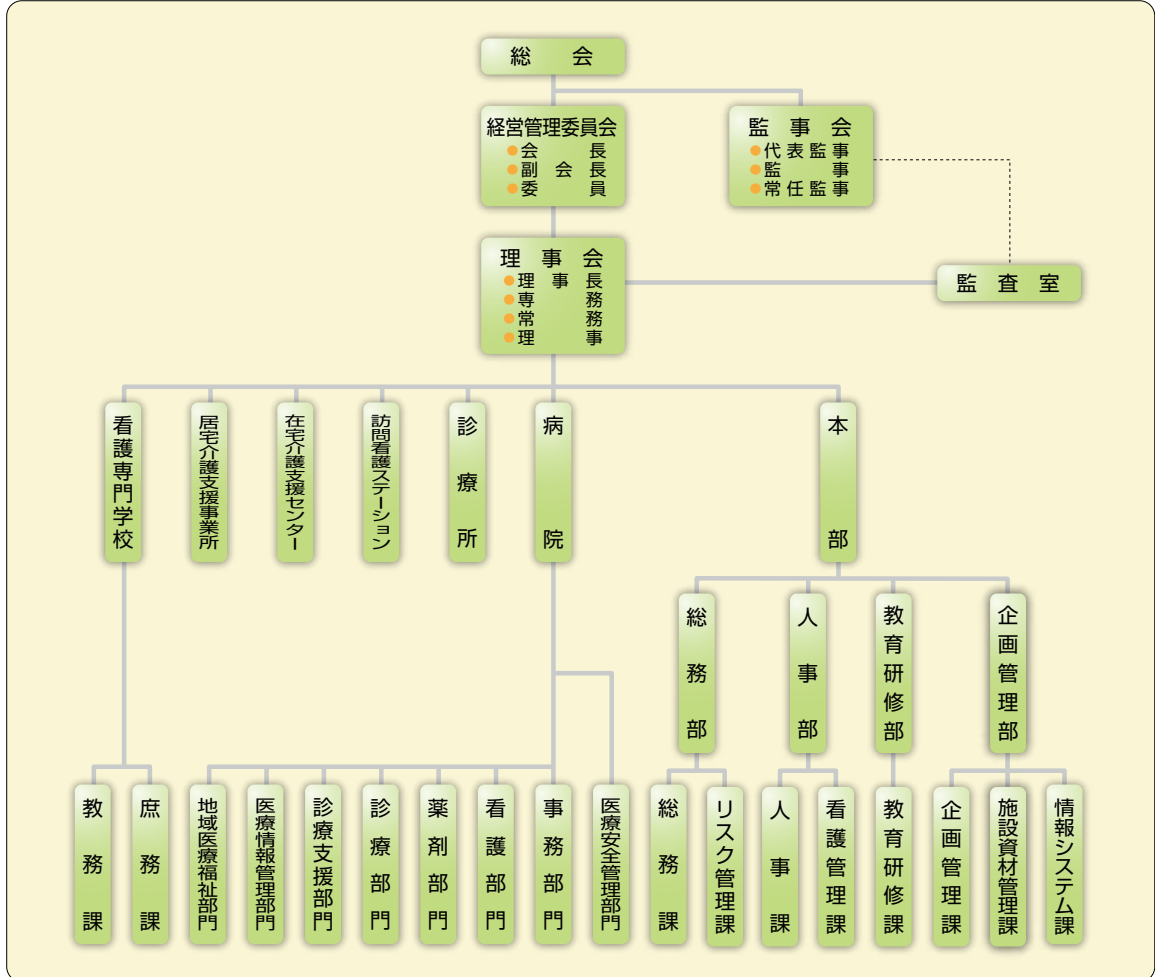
総　会

経営管理委員会
会長
副会長
委員

監事会
代表監事
監事
常任監事

理事会
理事長
専務
常務
理事

監査室

看護専門学校

居宅介護支援事業所

在宅介護支援センター

訪問看護ステーション

診療所

病院

本部

総務部

人事部

教育研修部

企画管理部

教務課

庶務課

地域医療福祉部門

医療情報管理部門

診療支援部門

診療部門

薬剤部門

看護部門

事務部門

医療安全管理部門

総務課

リスク管理課

人事課

看護管理課

教育研修課

企画管理課

施設資材管理課

情報システム課